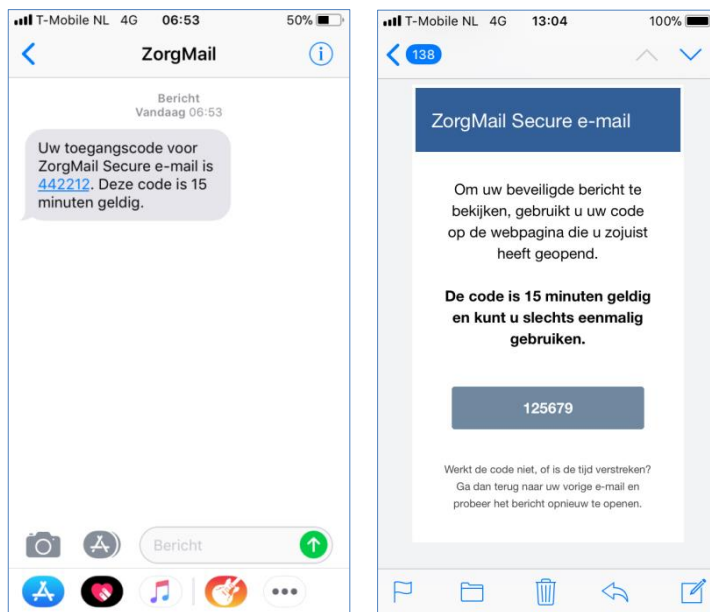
T-Mobile NL 4G 06:53 50%

ZorgMail

Bericht
Vandaag 06:53

Uw toegangscode voor ZorgMail Secure e-mail is 442212. Deze code is 15 minuten geldig.

Bericht

T-Mobile NL 4G 13:04 100%

138

ZorgMail Secure e-mail

Om uw beveiligde bericht te bekijken, gebruikt u uw code op de webpagina die u zojuist heeft geopend.

**De code is 15 minuten geldig en kunt u slechts eenmalig gebruiken.**

125679

Werkt de code niet, of is de tijd verstreken? Ga dan terug naar uw vorige e-mail en probeer het bericht opnieuw te openen.